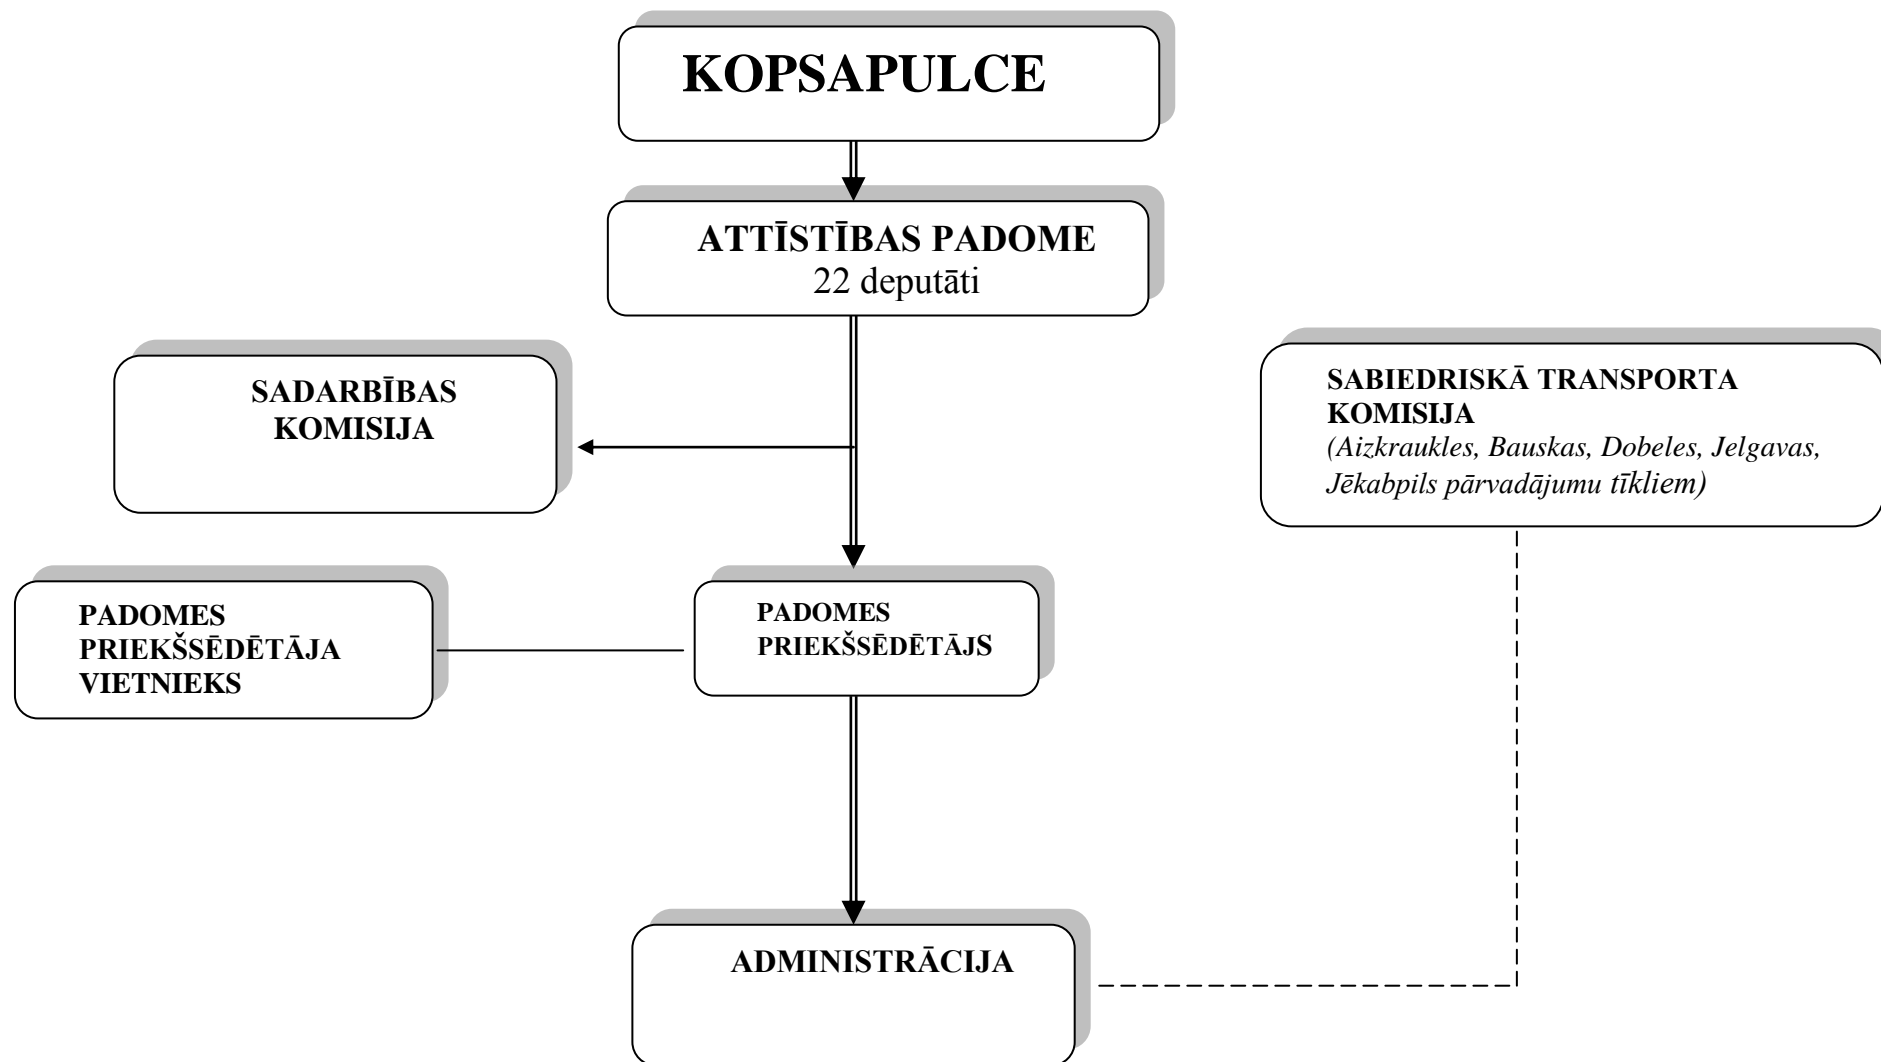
KOPSAPULCE

ATTĪSTĪBAS PADOME
22 deputāti

SADARBĪBAS KOMISIJA

SABIEDRISKĀ TRANSPORTA KOMISIJA
(Aizkraukles, Bauskas, Dobeles, Jelgavas, Jēkabpils pārvadājumu tīkliem)

PADOMES PRIEKŠSĒDĒTĀJA VIETNIEKS

PADOMES PRIEKŠSĒDĒTĀJS

ADMINISTRĀCIJA